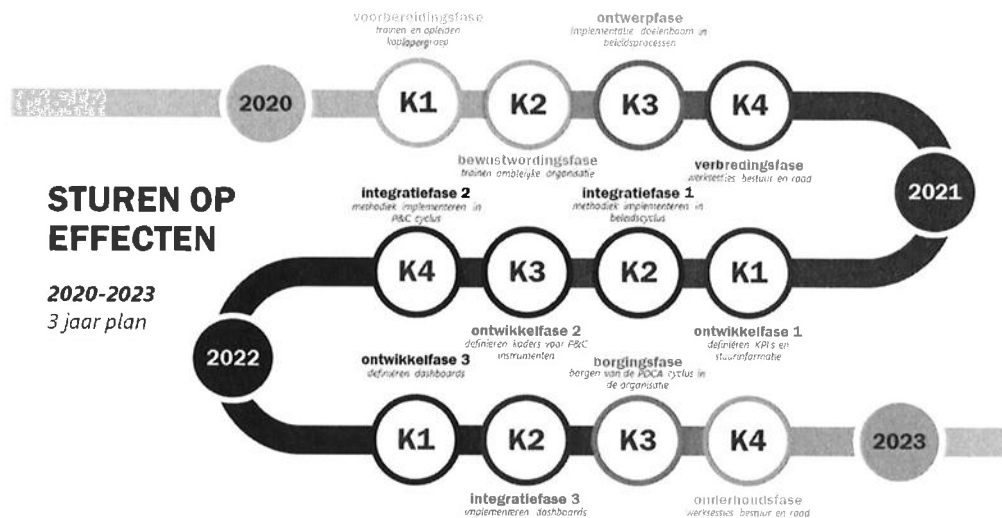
voorbereidingsfase
trainen en opleiden koplopergroep

ontwerpfase
implementatie doelenboom in beleidsprocessen

2020

K1

K2

K3

K4

bewustwordingsfase
trainen ambtelijke organisatie

verbredingsfase
werksessies bestuur en raad

2021

STUREN OP EFFECTEN

2020-2023
3 jaar plan

integratiefase 2
methodiek implementeren in P&C cyclus

integratiefase 1
methodiek implementeren in beleidscyclus

K4

K3

K2

K1

ontwikkelfase 2
definiëren kaders voor P&C instrumenten

ontwikkelfase 1
definiëren KPI's en stuurinformatie

2022

ontwikkelfase 3
definiëren dashboards

borgingsfase
borgen van de PDCA cyclus in de organisatie

K1

K2

K3

K4

2023

integratiefase 3
implementeren dashboards

onderhoudsfase
werksessies bestuur en raad